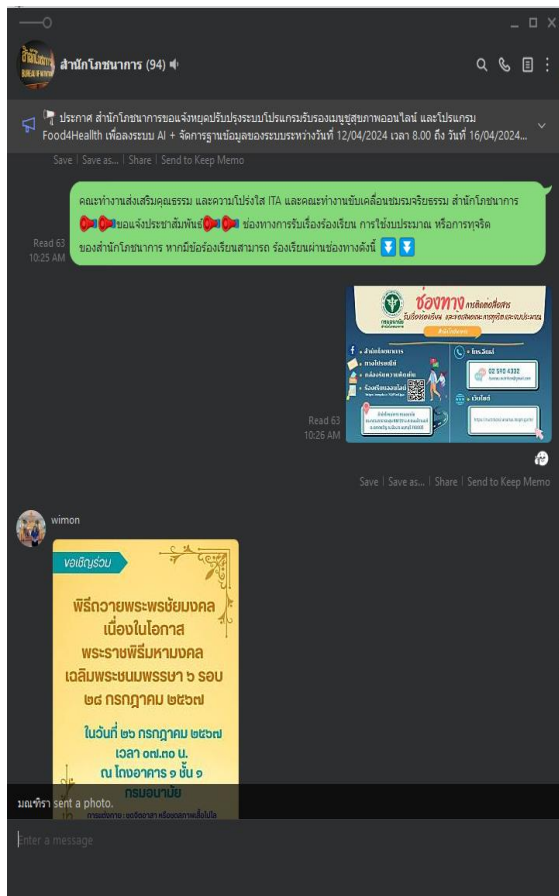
สำนักโภชนาการ (94)

ประกาศ สำนักโภชนาการขอแจ้งหยุดปรับปรุงระบบโปรแกรมรับรองเมนูชูสุขภาพออนไลน์ และโปรแกรม Food4Health เพื่อลงระบบ AI + จัดการฐานข้อมูลของระบบระหว่างวันที่ 12/04/2024 เวลา 8.00 ถึง วันที่ 16/04/2024...

Save | Save as... | Share | Send to Keep Memo

คณะทำงานส่งเสริมคุณธรรม และความโปร่งใส ITA และคณะทำงานขับเคลื่อนชมรมจริยธรรม สำนักโภชนาการ ขอแจ้งประชาสัมพันธ์ ช่องทางการรับเรื่องร้องเรียน การใช้งบประมาณ หรือการทุจริต ของสำนักโภชนาการ หากมีข้อร้องเรียนสามารถ ร้องเรียนผ่านช่องทางดังนี้

Read 63
10:25 AM

ช่องทาง การติดต่อสื่อสาร รับเรื่องร้องเรียน และข้อเสนอแนะการทุจริตและประพฤติมิชอบ
สำนักโภชนาการ
โทรศัพท์ 02 590 4332
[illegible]

Read 63
10:26 AM

Save | Save as... | Share | Send to Keep Memo

wimon

ขอเชิญร่วม
พิธีถวายพระพรชัยมงคล
เนื่องในโอกาส
พระราชพิธีมหามงคล
เฉลิมพระชนมพรรษา ๖ รอบ
๒๘ กรกฎาคม ๒๕๖๗
ในวันที่ ๒๖ กรกฎาคม ๒๕๖๗
เวลา ๐๗.๓๐ น.
ณ ใต้อาคาร ๑ ชั้น ๑
กรมอนามัย

มณฑิรา sent a photo.

Enter a message